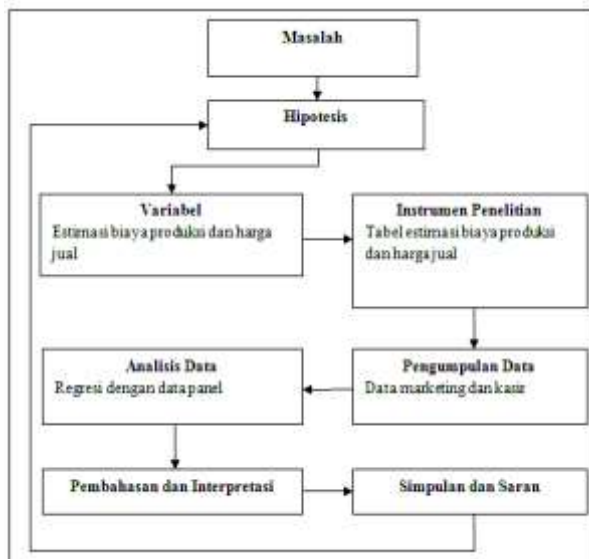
Masalah

Hipotesis

Variabel
Estimasi biaya produksi dan harga jual

Instrumen Penelitian
Tabel estimasi biaya produksi dan harga jual

Pengumpulan Data
Data marketing dan kasir

Analisis Data
Regresi dengan data panel

Pembahasan dan Interpretasi

Simpulan dan Saran